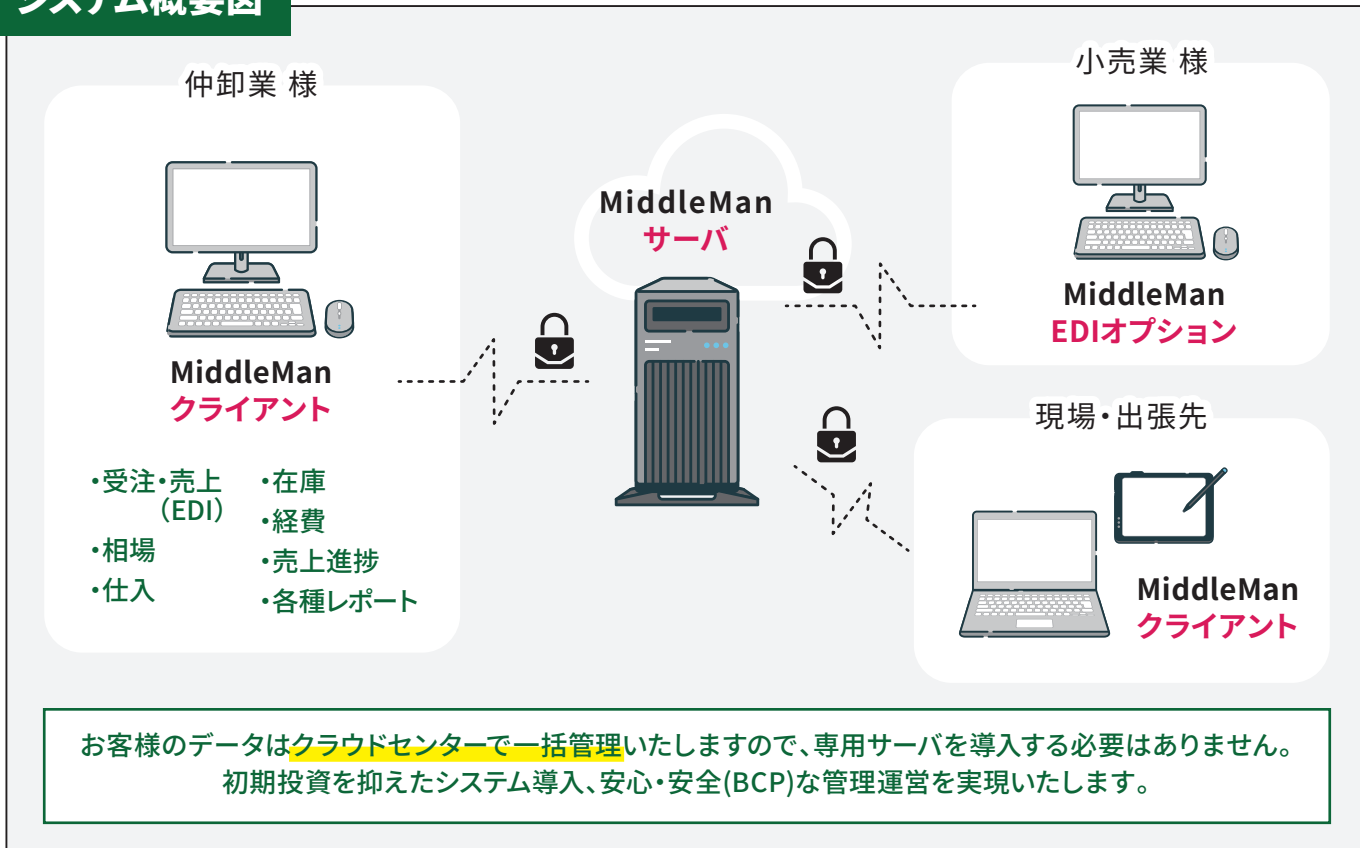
システム概要図

仲卸業 様

MiddleMan
クライアント

・受注・売上（EDI）
・相場
・仕入

・在庫
・経費
・売上進捗
・各種レポート

MiddleMan
サーバ

小売業 様

MiddleMan
EDIオプション

現場・出張先

MiddleMan
クライアント

お客様のデータはクラウドセンターで一括管理いたしますので、専用サーバを導入する必要はありません。
初期投資を抑えたシステム導入、安心・安全(BCP)な管理運営を実現いたします。